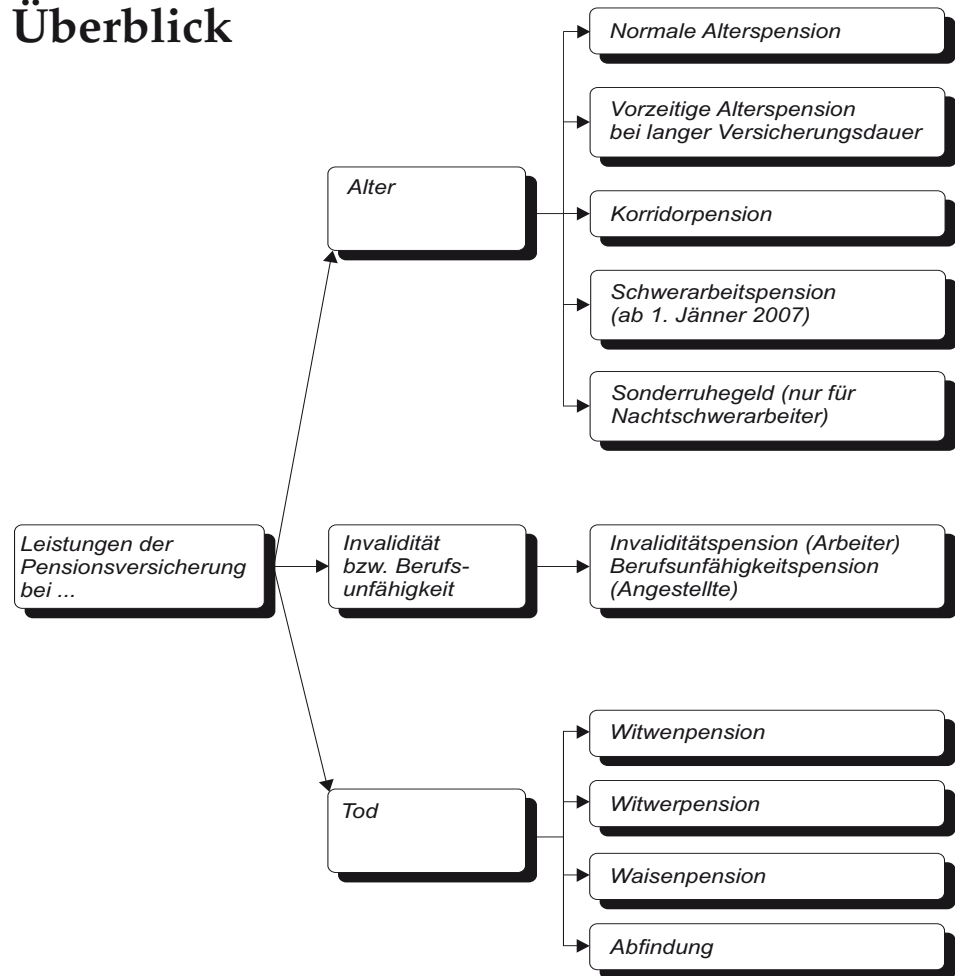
Überblick

Leistungen der Pensionsversicherung bei ...

Alter

Normale Alterspension

Vorzeitige Alterspension bei langer Versicherungsdauer

Korridorpension

Schwerarbeitspension (ab 1. Jänner 2007)

Sonderruhegeld (nur für Nachtschwerarbeiter)

Invalidität bzw. Berufsunfähigkeit

Invaliditätspension (Arbeiter) Berufsunfähigkeitspension (Angestellte)

Tod

Witwenpension

Witwerpension

Waisenpension

Abfindung